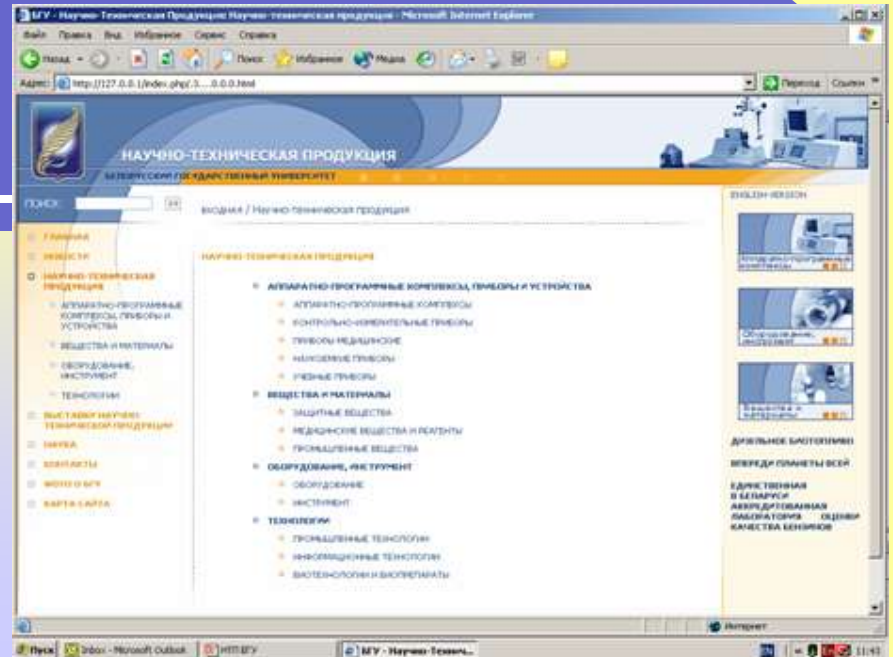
БГУ - Научно-Техническая Продукция: Научно-техническая продукция - Microsoft Internet Explorer

Файл Правка Вид Избранное Сервис Справка

Назад Поиск Избранное Медиа

Адрес: http://127.0.0.1/index.php/3.....0.0.0.html

Переход Ссылки

НАУЧНО-ТЕХНИЧЕСКАЯ ПРОДУКЦИЯ

БЕЛОРУССКИЙ ГОСУДАРСТВЕННЫЙ УНИВЕРСИТЕТ

ПОИСК

ГЛАВНАЯ
НОВОСТИ
НАУЧНО-ТЕХНИЧЕСКАЯ ПРОДУКЦИЯ
АППАРАТНО-ПРОГРАММНЫЕ КОМПЛЕКСЫ, ПРИБОРЫ И УСТРОЙСТВА
ВЕЩЕСТВА И МАТЕРИАЛЫ
ОБОРУДОВАНИЕ, ИНСТРУМЕНТ
ТЕХНОЛОГИИ
ВЫСТАВКИ НАУЧНО-ТЕХНИЧЕСКОЙ ПРОДУКЦИИ
НАУКА
КОНТАКТЫ
ФОТО О БГУ
КАРТА САЙТА

ВХОДНАЯ / Научно-техническая продукция

НАУЧНО-ТЕХНИЧЕСКАЯ ПРОДУКЦИЯ

АППАРАТНО-ПРОГРАММНЫЕ КОМПЛЕКСЫ, ПРИБОРЫ И УСТРОЙСТВА
АППАРАТНО-ПРОГРАММНЫЕ КОМПЛЕКСЫ
КОНТРОЛЬНО-ИЗМЕРИТЕЛЬНЫЕ ПРИБОРЫ
ПРИБОРЫ МЕДИЦИНСКИЕ
НАУЧНЫЕ ПРИБОРЫ
УЧЕБНЫЕ ПРИБОРЫ
ВЕЩЕСТВА И МАТЕРИАЛЫ
ЗАЩИТНЫЕ ВЕЩЕСТВА
МЕДИЦИНСКИЕ ВЕЩЕСТВА И РЕАГЕНТЫ
ПРОМЫШЛЕННЫЕ ВЕЩЕСТВА
ОБОРУДОВАНИЕ, ИНСТРУМЕНТ
ОБОРУДОВАНИЕ
ИНСТРУМЕНТ
ТЕХНОЛОГИИ
ПРОМЫШЛЕННЫЕ ТЕХНОЛОГИИ
ИНФОРМАЦИОННЫЕ ТЕХНОЛОГИИ
БИОТЕХНОЛОГИИ И БИОПРЕПАРАТЫ

ENGLISH VERSION

Аппаратно-программные комплексы
Оборудование, инструмент
Вещества и материалы

ДИЗЕЛЬНОЕ БИОТОПЛИВО

ВПЕРЕДИ ПЛАНЕТЫ ВСЕЙ

ЕДИНСТВЕННАЯ В БЕЛАРУСИ АККРЕДИТОВАННАЯ ЛАБОРАТОРИЯ ОЦЕНКИ КАЧЕСТВА БЕНЗИНОВ

Интернет

Пуск Inbox - Microsoft Outlook НПП БГУ БГУ - Научно-Технич... 11:43